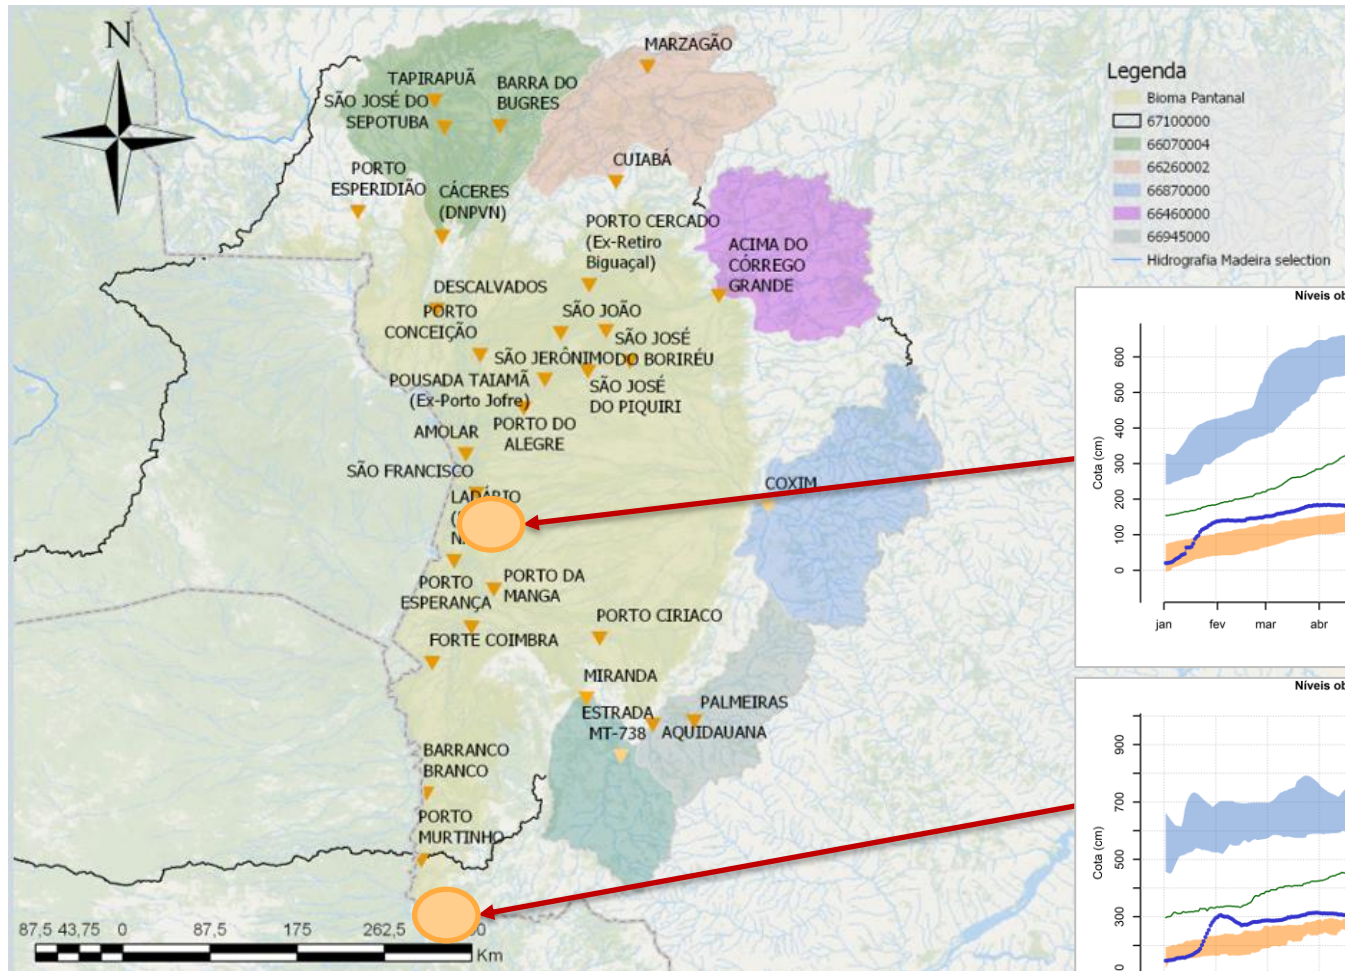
N

MARZAGÃO
TAPIRAPUÃ
BARRA DO BUGRES
SÃO JOSÉ DO SEPOTUBA
CUIABÁ
PORTO ESPERIDIÃO
CÁCERES (DNPVN)
PORTO CERCADO (Ex-Retiro Biguaçal)
ACIMA DO CÓRREGO GRANDE
DESCALVADOS
PORTO CONCEIÇÃO
SÃO JOÃO
SÃO JOSÉ
SÃO JERÔNIMO
DO BORIRÉU
POUSADA TAIAMÃ (Ex-Porto Jofre)
SÃO JOSÉ DO PIQUIRI
AMOLAR
PORTO DO ALEGRE
SÃO FRANCISCO
LADÁRIO
(
N
COXIM
PORTO ESPERANÇA
PORTO DA MANGA
PORTO CIRIACO
FORTE COIMBRA
MIRANDA
PALMEIRAS
ESTRADA MT-738
AQUIDAUANA
BARRANCO BRANCO
PORTO MURTINHO

87,5 43,75 0 87,5 175 262,5 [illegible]0
Km

Legenda
Bioma Pantanal
67100000
66070004
66260002
66870000
66460000
66945000
Hidrografia Madeira selection

Níveis ob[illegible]
Cota (cm)
600
500
400
300
200
100
0
jan fev mar abr

Níveis ob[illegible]
Cota (cm)
900
700
500
300
0